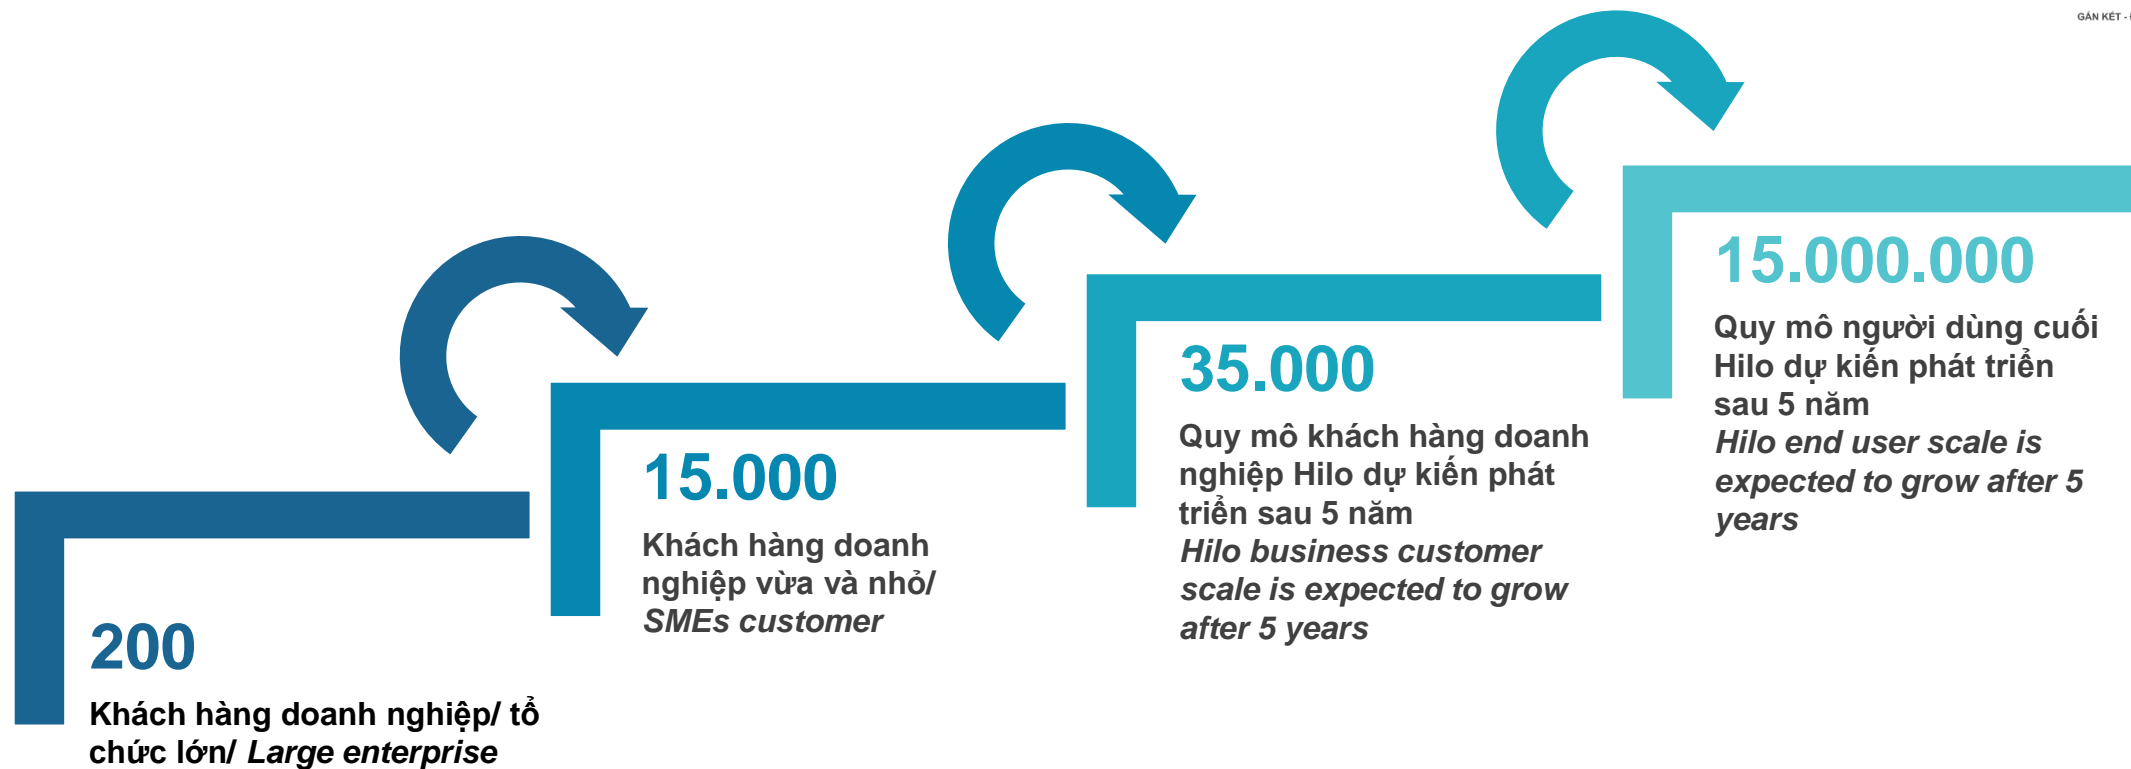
GẮN KẾT - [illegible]

200

Khách hàng doanh nghiệp/ tổ chức lớn/ *Large enterprise*

15.000

Khách hàng doanh nghiệp vừa và nhỏ/ *SMEs customer*

35.000

Quy mô khách hàng doanh nghiệp Hilo dự kiến phát triển sau 5 năm
*Hilo business customer scale is expected to grow after 5 years*

15.000.000

Quy mô người dùng cuối Hilo dự kiến phát triển sau 5 năm
*Hilo end user scale is expected to grow after 5 years*